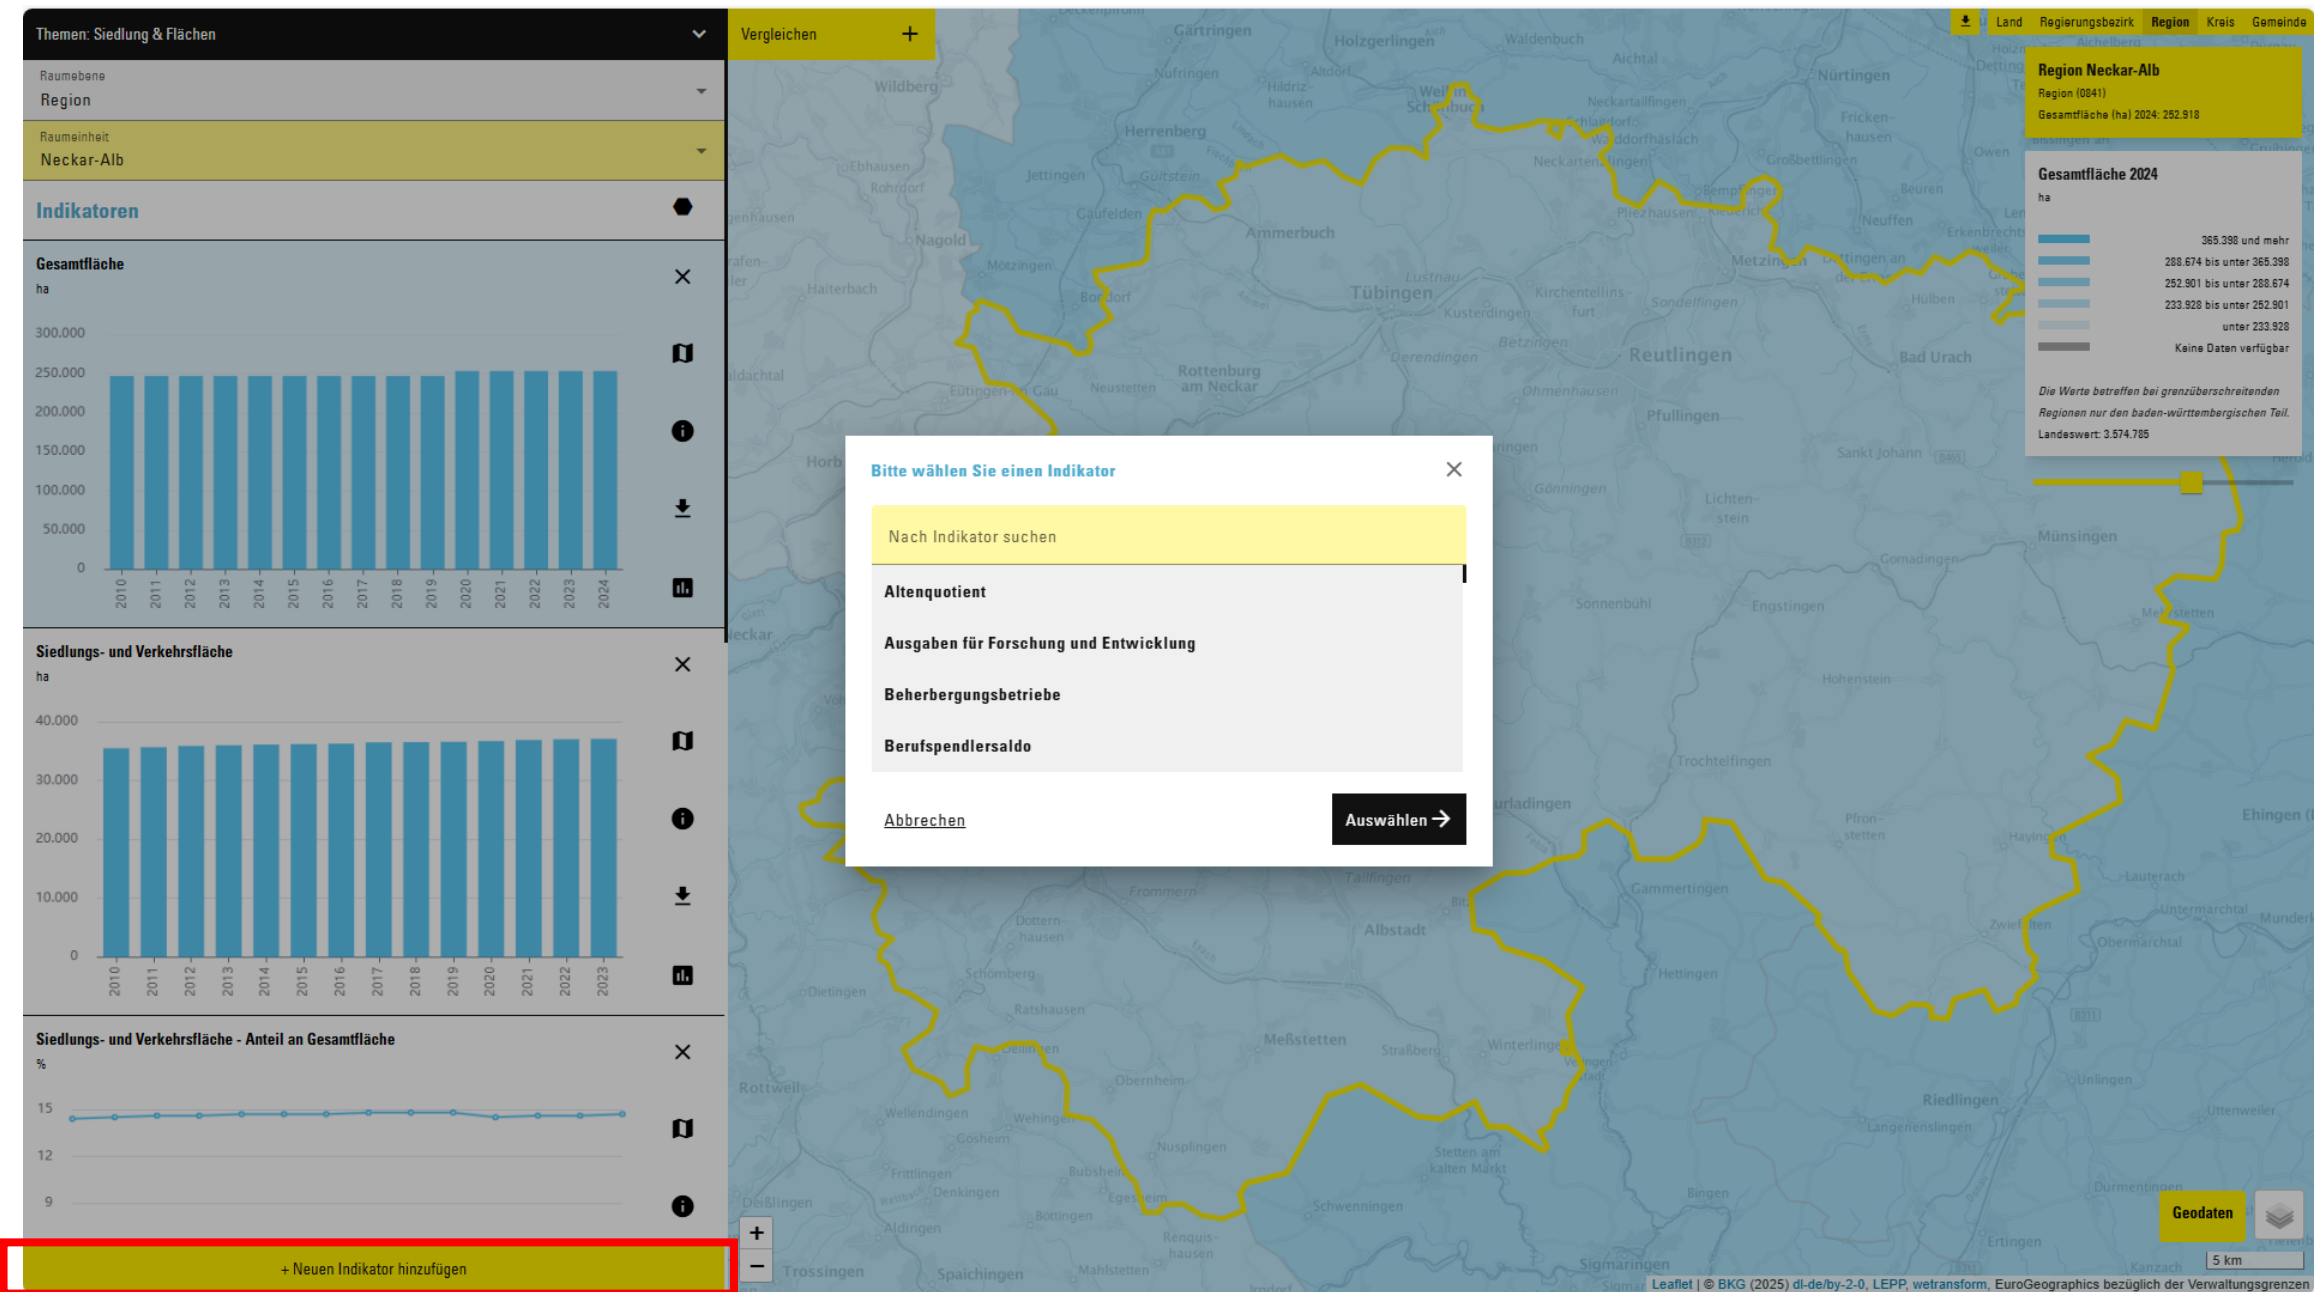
Themen: Siedlung & Flächen

Raumebene
Region

Raumeinheit
Neckar-Alb

Indikatoren

Gesamtfläche
ha

300.000
250.000
200.000
150.000
100.000
50.000
0

2010 2011 2012 2013 2014 2015 2016 2017 2018 2019 2020 2021 2022 2023 2024

Siedlungs- und Verkehrsfläche
ha

40.000
30.000
20.000
10.000
0

2010 2011 2012 2013 2014 2015 2016 2017 2018 2019 2020 2021 2022 2023

Siedlungs- und Verkehrsfläche - Anteil an Gesamtfläche
%

15
12
9

+ Neuen Indikator hinzufügen

Vergleichen +

Land Regierungsbezirk Region Kreis Gemeinde

Region Neckar-Alb
Region (0841)
Gesamtfläche (ha) 2024: 252.918

Gesamtfläche 2024
ha

365.398 und mehr
288.674 bis unter 365.398
252.901 bis unter 288.674
233.928 bis unter 252.901
unter 233.928
Keine Daten verfügbar

Die Werte betreffen bei grenzüberschreitenden Regionen nur den baden-württembergischen Teil.
Landeswert: 3.574.785

Bitte wählen Sie einen Indikator

Nach Indikator suchen

Altenquotient
Ausgaben für Forschung und Entwicklung
Beherbergungsbetriebe
Berufspendlersaldo

Abbrechen
Auswählen

Gärtringen Holzgerlingen Waldenbuch Aichtal Nürtingen Wildberg Nufringen Herrenberg Neckartailfingen Schlaitdorf Walddorfhäslach Neckartenzlingen Frickenhausen Großbettlingen Ebhausen Rohrdorf Jettingen Gäufelden Ammerbuch Bempflingen Pliezhausen Neuffen Beuren Owen Nagold Mötzingen Tübingen Kusterdingen Kirchentellinsfurt Metzingen Sondelfingen Hülben Haiterbach Bondorf Rottenburg am Neckar Neustetten Derendingen Betzingen Reutlingen Bad Urach Ohmenhausen Pfullingen Sankt Johann Horb Gönningen Lichtenstein Münsingen Sonnenbühl Engstingen Gomadingen Hohenstein Trochtelfingen Burladingen Pfronstetten Ehingen Frommern Tailfingen Gammertingen Lauterach Albstadt Dotternhausen Schömberg Hettingen Zwiefalten Obermarchtal Dietingen Ratshausen Meßstetten Straßberg Winterlingen Rottweil Obernheim Unlingen Riedlingen Wellendingen Wehingen Nusplingen Gosheim Langenenslingen Frittlingen Denkingen Bubsheim Egesheim Stetten am kalten Markt Schwenningen Bingen Deißlingen Böttingen Aldingen Renquishausen Trossingen Spaichingen Mahlstetten Sigmaringen Ertingen Kanzach Durmentingen

Geodaten
5 km
Leaflet | © BKG (2025) dl-de/by-2-0, LEPP, wetransform, EuroGeographics bezüglich der Verwaltungsgrenzen